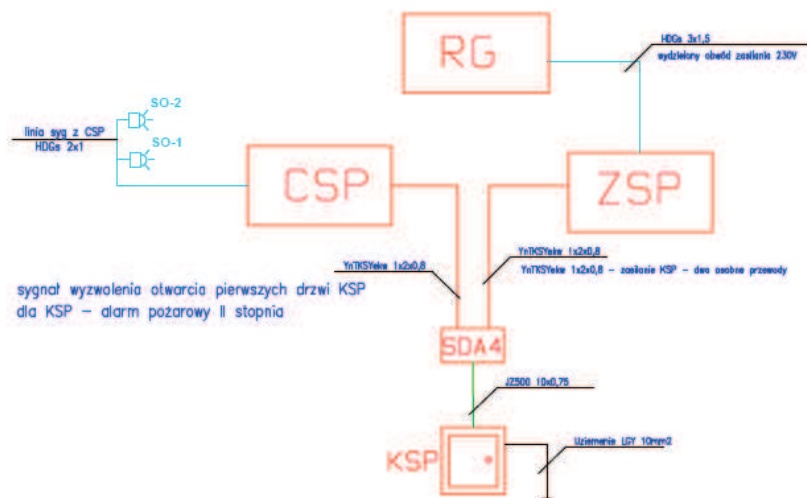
RG

HDGs 3x1,5
wydzielony obwód zasilania 230V

linia syg z CSP
HDGs 2x1

SO-2

SO-1

CSP

ZSP

YnTKSYekw 1x2x0,8

YnTKSYekw 1x2x0,8
YnTKSYekw 1x2x0,8 – zasilanie KSP – dwa osobne przewody

sygnał wyzwolenia otwarcia pierwszych drzwi KSP
dla KSP – alarm pożarowy II stopnia

SDA4

JZ500 10x0,75

Uziemienie LGY 10mm2

KSP